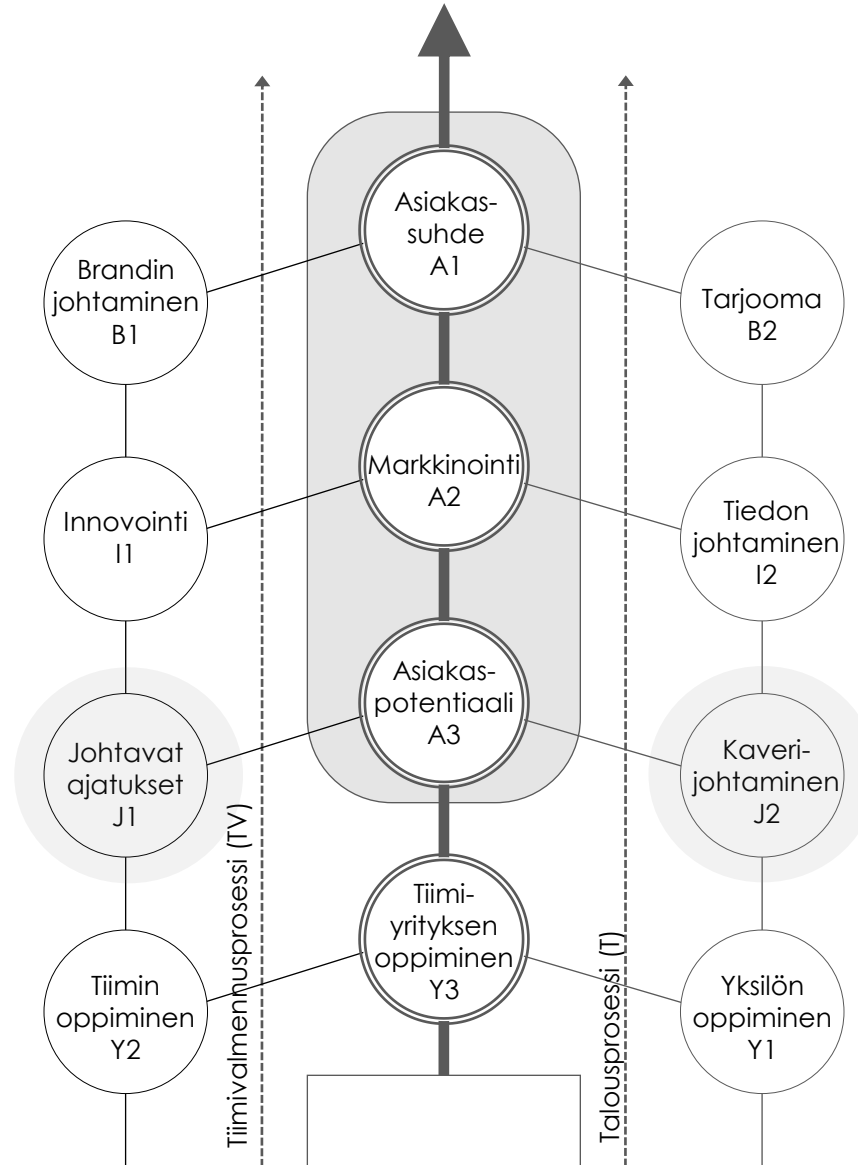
Asiakassuhde
A1

Brandin johtaminen
B1

Tarjooma
B2

Markkinointi
A2

Innovointi
I1

Tiedon johtaminen
I2

Asiakaspotentiaali
A3

Johtavat ajatukset
J1

Kaverijohtaminen
J2

Tiimiyrityksen oppiminen
Y3

Tiimin oppiminen
Y2

Yksilön oppiminen
Y1

Tiimivalmennusprosessi (TV)

Talousprosessi (T)